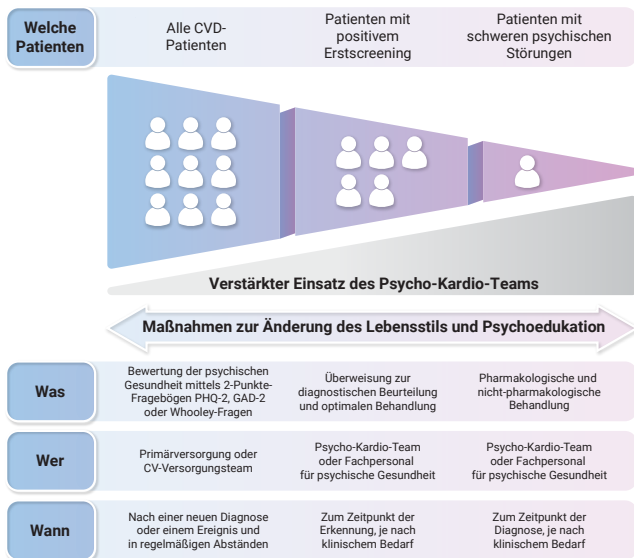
Welche Patienten

Alle CVD-Patienten

Patienten mit positivem Erstscreening

Patienten mit schweren psychischen Störungen

Verstärkter Einsatz des Psycho-Kardio-Teams

Maßnahmen zur Änderung des Lebensstils und Psychoedukation

| | | | |
|---|---|---|---|
| Was | Bewertung der psychischen Gesundheit mittels 2-Punkte-Fragebögen PHQ-2, GAD-2 oder Whooley-Fragen | Überweisung zur diagnostischen Beurteilung und optimalen Behandlung | Pharmakologische und nicht-pharmakologische Behandlung |
| Wer | Primärversorgung oder CV-Versorgungsteam | Psycho-Kardio-Team oder Fachpersonal für psychische Gesundheit | Psycho-Kardio-Team oder Fachpersonal für psychische Gesundheit |
| Wann | Nach einer neuen Diagnose oder einem Ereignis und in regelmäßigen Abständen | Zum Zeitpunkt der Erkennung, je nach klinischem Bedarf | Zum Zeitpunkt der Diagnose, je nach klinischem Bedarf |